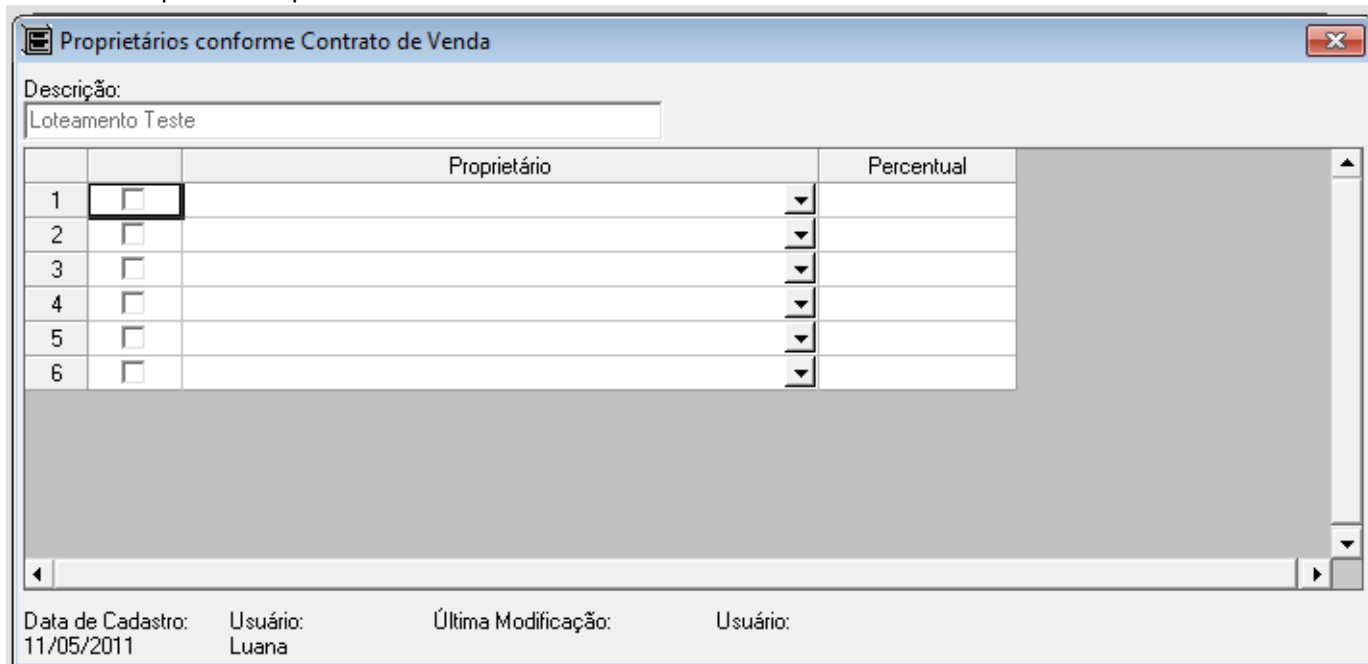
Proprietários conforme Contrato de Venda

Descrição:
Loteamento Teste

| | | Proprietário | Percentual |
|---|---|---|---|
| 1 | | | |
| 2 | | | |
| 3 | | | |
| 4 | | | |
| 5 | | | |
| 6 | | | |

Data de Cadastro: 11/05/2011
Usuário: Luana
Última Modificação:
Usuário: